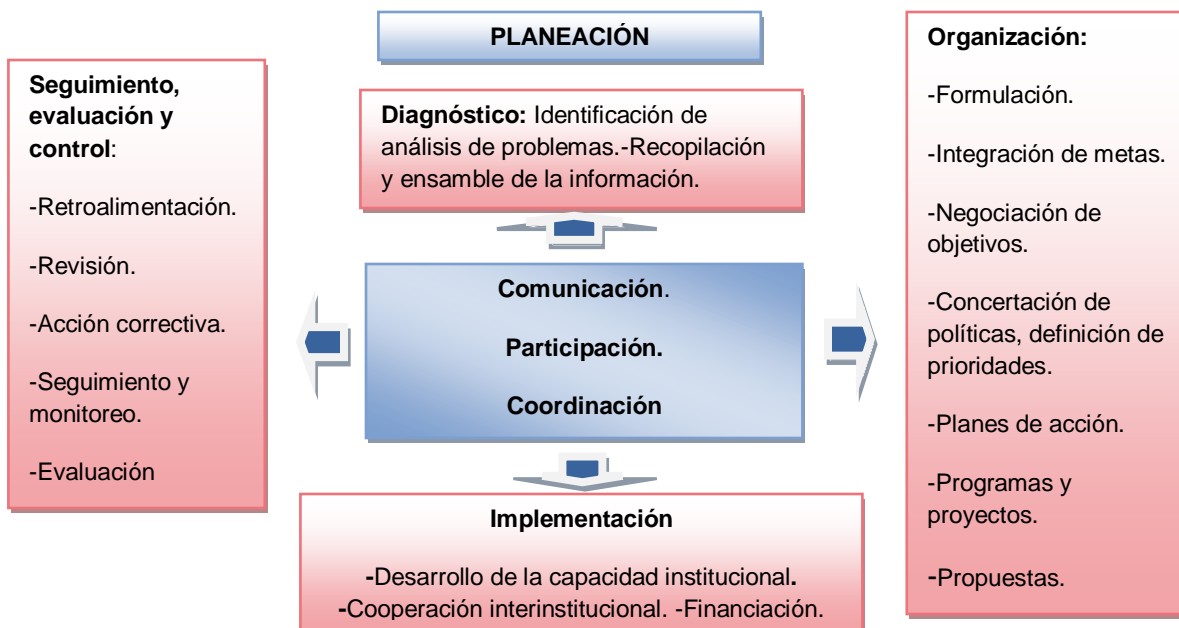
PLANEACIÓN

Seguimiento, evaluación y control:

-Retroalimentación.

-Revisión.

-Acción correctiva.

-Seguimiento y monitoreo.

-Evaluación

Diagnóstico: Identificación de análisis de problemas.-Recopilación y ensamble de la información.

Comunicación.

Participación.

Coordinación

Implementación

-Desarrollo de la capacidad institucional.
-Cooperación interinstitucional. -Financiación.

Organización:

-Formulación.

-Integración de metas.

-Negociación de objetivos.

-Concertación de políticas, definición de prioridades.

-Planes de acción.

-Programas y proyectos.

-Propuestas.